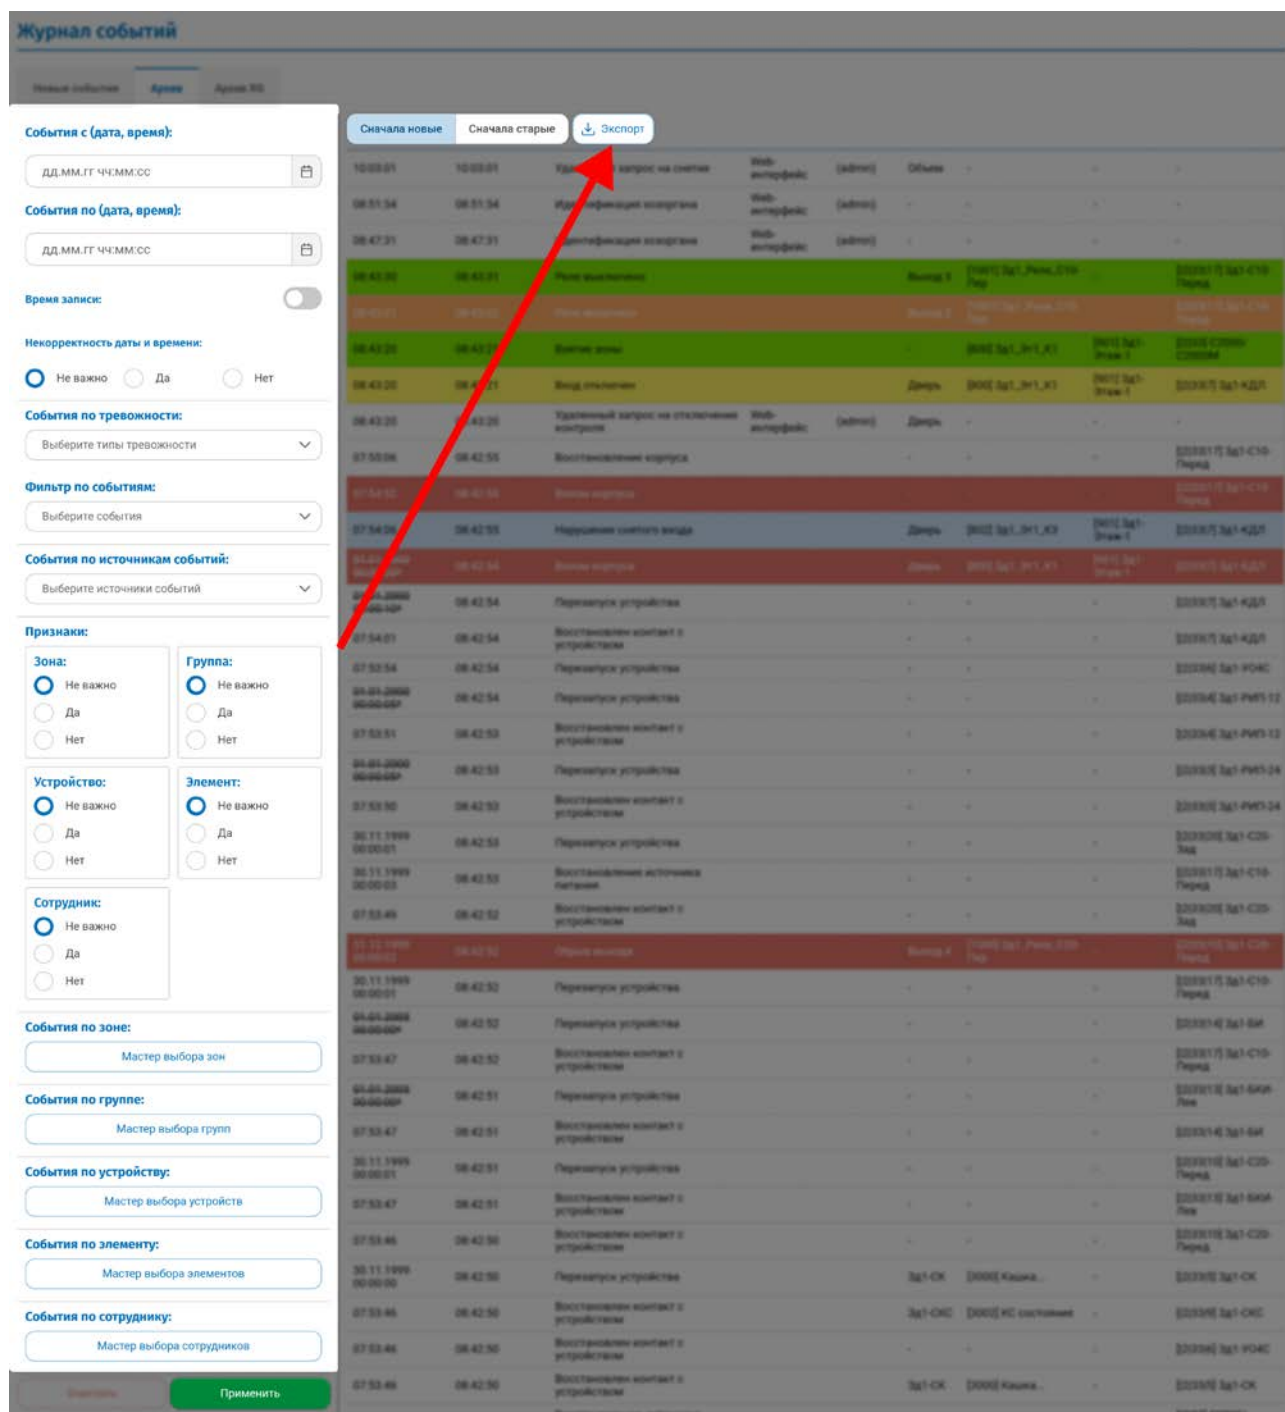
Журнал событий

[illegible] Архив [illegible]

События с (дата, время):

дд.мм.гг чч:мм:сс

События по (дата, время):

дд.мм.гг чч:мм:сс

Время записи:

Некорректность даты и времени:

Не важно Да Нет

События по тревожности:

Выберите типы тревожности

Фильтр по событиям:

Выберите события

События по источникам событий:

Выберите источники событий

Признаки:

Зона:
Не важно
Да
Нет

Группа:
Не важно
Да
Нет

Устройство:
Не важно
Да
Нет

Элемент:
Не важно
Да
Нет

Сотрудник:
Не важно
Да
Нет

События по зоне:

Мастер выбора зон

События по группе:

Мастер выбора групп

События по устройству:

Мастер выбора устройств

События по элементу:

Мастер выбора элементов

События по сотруднику:

Мастер выбора сотрудников

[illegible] Применить

Сначала новые Сначала старые Экспорт

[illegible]